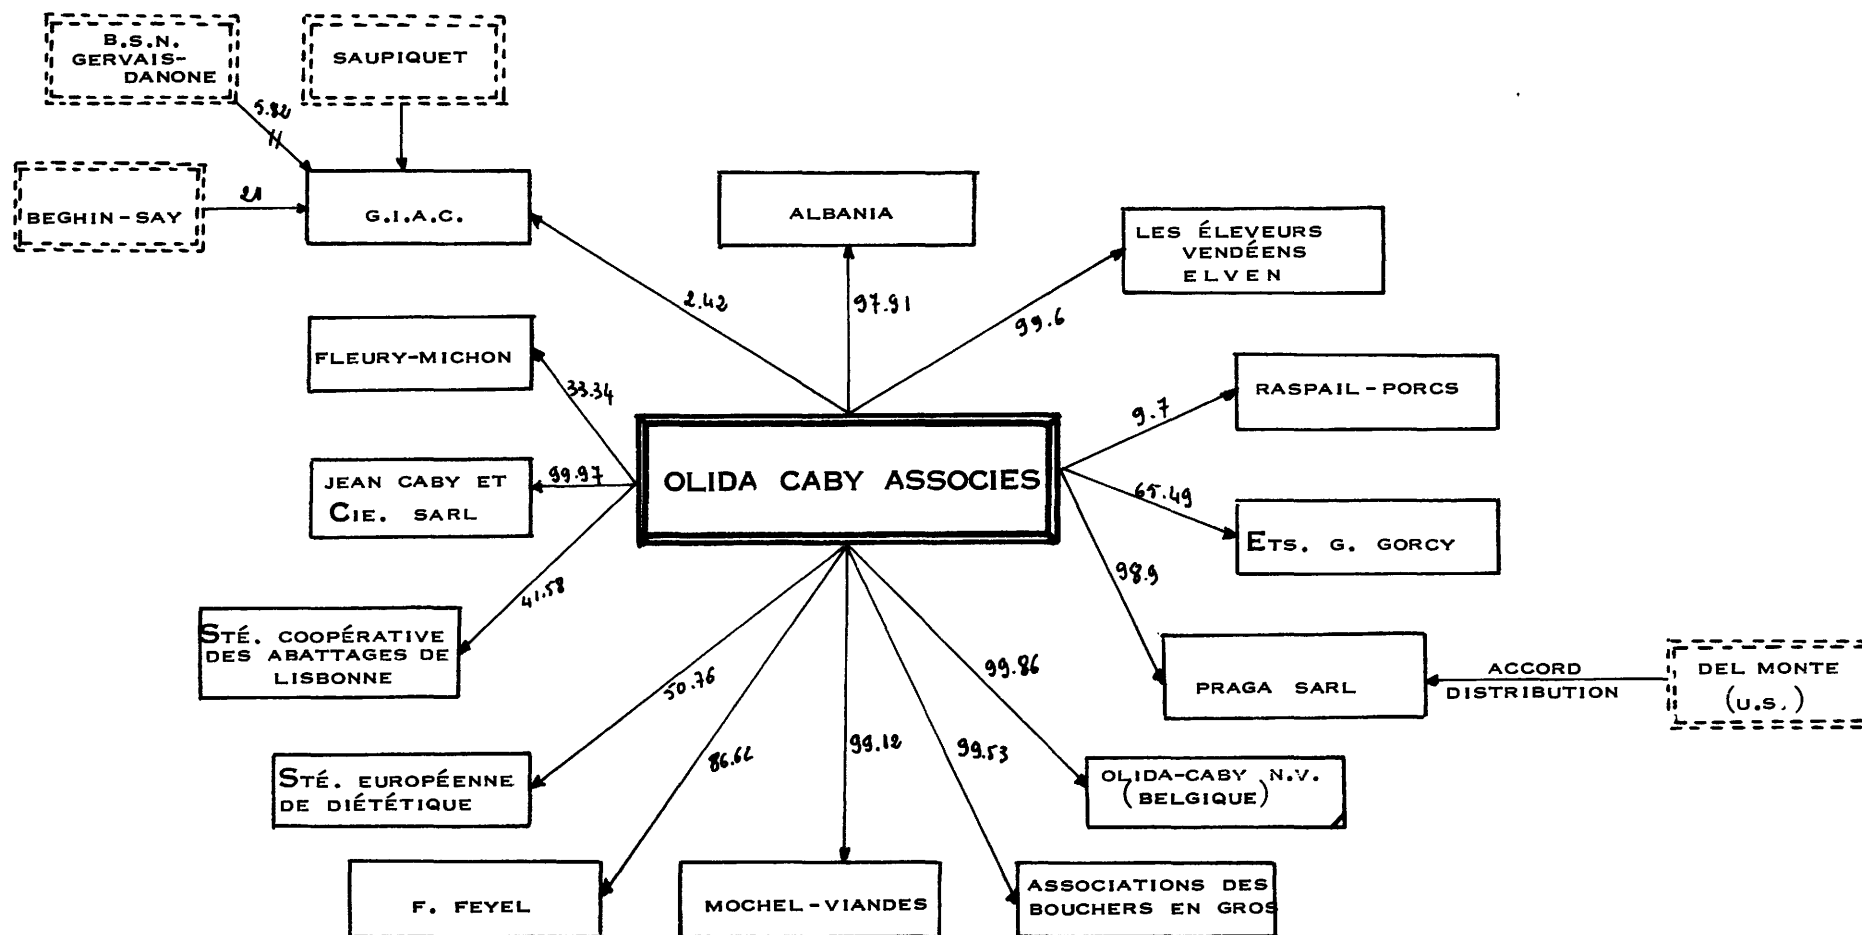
B.S.N. GERVAIS-DANONE

SAUPIQUET

5.82

11

BEGHIN-SAY

21

G.I.A.C.

ALBANIA

LES ÉLEVEURS VENDÉENS ELVEN

2.42

97.91

99.6

FLEURY-MICHON

33.34

RASPAIL-PORCS

9.7

OLIDA CABY ASSOCIES

JEAN CABY ET CIE. SARL

99.97

65.49

ETS. G. GORCY

98.9

41.58

STÉ. COOPÉRATIVE DES ABATTAGES DE LISBONNE

PRAGA SARL

ACCORD DISTRIBUTION

DEL MONTE (U.S.)

50.76

99.86

86.66

99.12

99.53

STÉ. EUROPÉENNE DE DIÉTÉTIQUE

OLIDA-CABY N.V. (BELGIQUE)

F. FEYEL

MOCHEL-VIANDES

ASSOCIATIONS DES BOUCHERS EN GROS